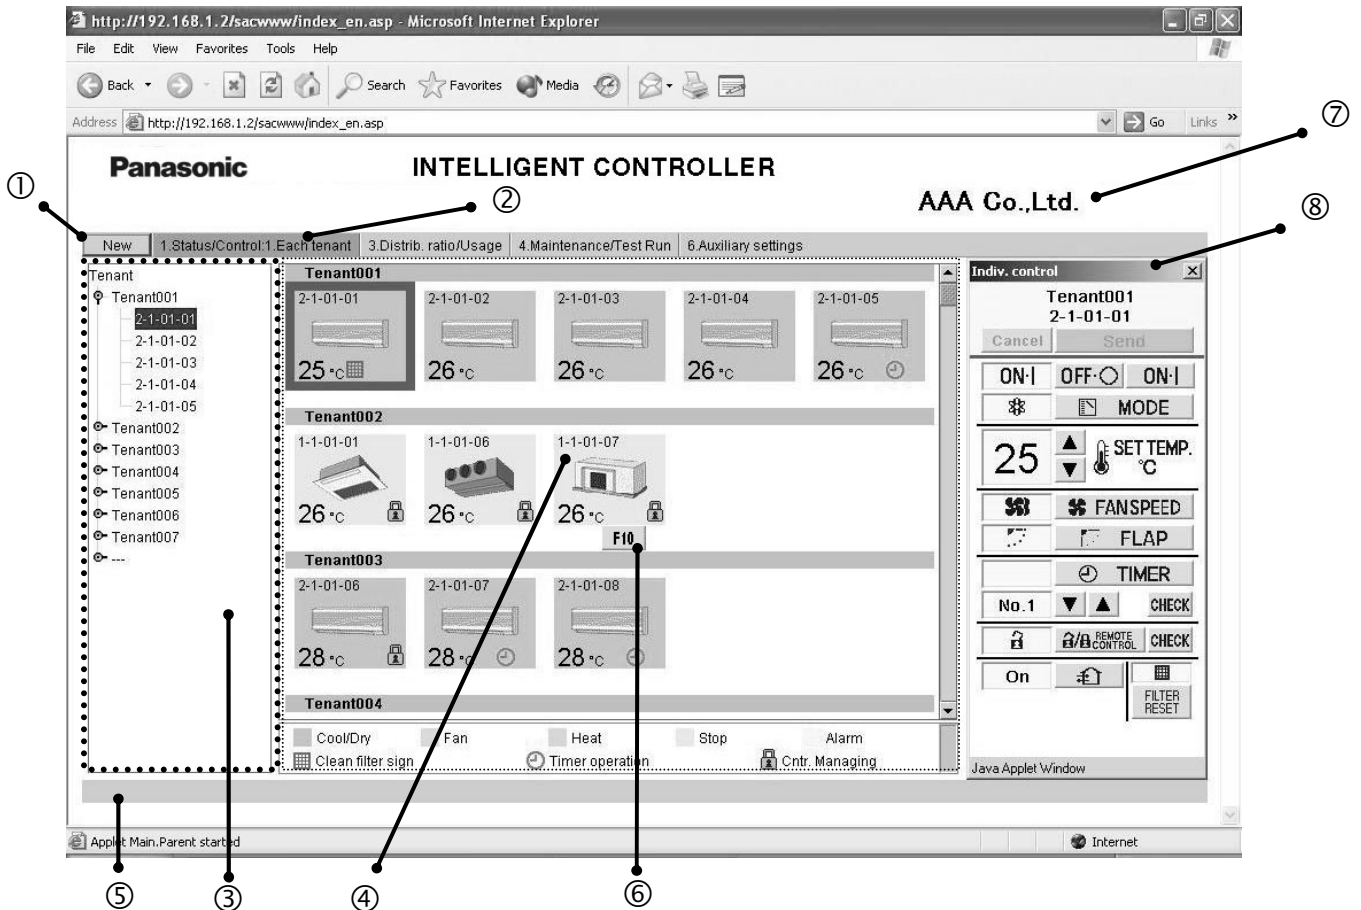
http://192.168.1.2/sacwww/index_en.asp - Microsoft Internet Explorer

File Edit View Favorites Tools Help

Back Search Favorites Media

Address http://192.168.1.2/sacwww/index_en.asp Go Links »

⑦

Panasonic INTELLIGENT CONTROLLER

①

②

AAA Co.,Ltd.

⑧

New | 1.Status/Control:1.Each tenant | 3.Distrib. ratio/Usage | 4.Maintenance/Test Run | 6.Auxiliary settings

Tenant
Tenant001
2-1-01-01
2-1-01-02
2-1-01-03
2-1-01-04
2-1-01-05
Tenant002
Tenant003
Tenant004
Tenant005
Tenant006
Tenant007
---

Tenant001
2-1-01-01 25 °C
2-1-01-02 26 °C
2-1-01-03 26 °C
2-1-01-04 26 °C
2-1-01-05 26 °C

Tenant002
1-1-01-01 26 °C
1-1-01-06 26 °C
1-1-01-07 26 °C
F10

Tenant003
2-1-01-06 28 °C
2-1-01-07 28 °C
2-1-01-08 28 °C

Tenant004

Cool/Dry Fan Heat Stop Alarm
Clean filter sign Timer operation Cntr. Managing

Indiv. control
Tenant001
2-1-01-01
Cancel Send
ON·| OFF·○ ON·|
MODE
25 SET TEMP. °C
FANSPEED
FLAP
TIMER
No.1 CHECK
REMOTE CONTROL CHECK
On
FILTER RESET
Java Applet Window

Applet Main.Parent started Internet

⑤ ③ ④ ⑥